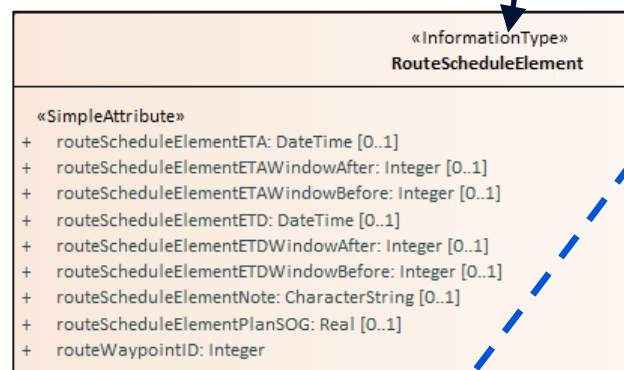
«InformationType»
RouteScheduleElement

«SimpleAttribute»
+ routeScheduleElementETA: DateTime [0..1]
+ routeScheduleElementETAWindowAfter: Integer [0..1]
+ routeScheduleElementETAWindowBefore: Integer [0..1]
+ routeScheduleElementETD: DateTime [0..1]
+ routeScheduleElementETDWindowAfter: Integer [0..1]
+ routeScheduleElementETDWindowBefore: Integer [0..1]
+ routeScheduleElementNote: CharacterString [0..1]
+ routeScheduleElementPlanSOG: Real [0..1]
+ routeWaypointID: Integer